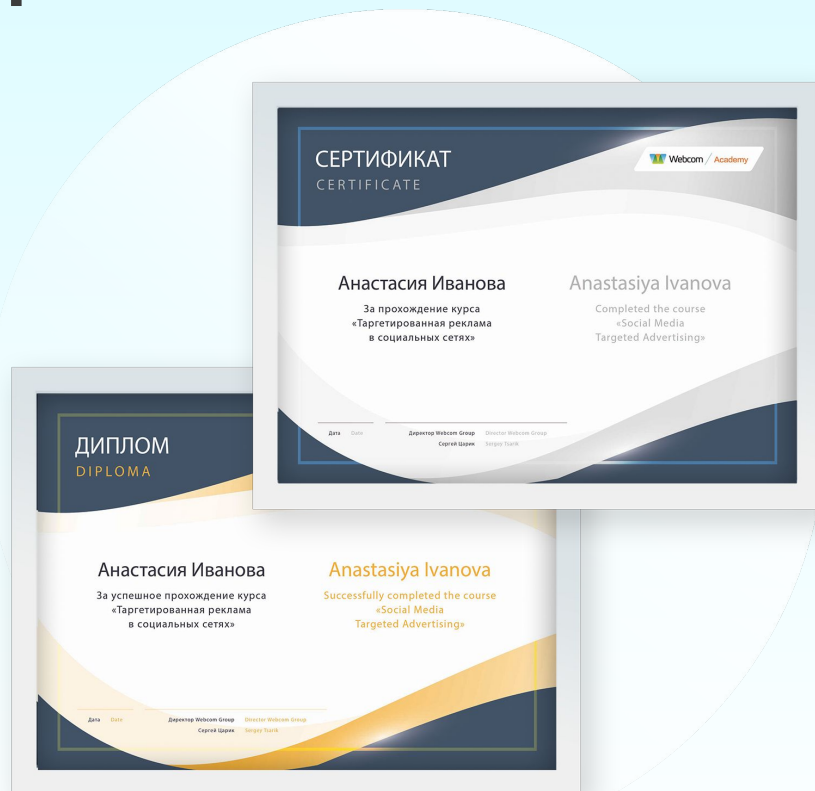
СЕРТИФИКАТ
CERTIFICATE

Webcom / Academy

Анастасия Иванова
За прохождение курса «Таргетированная реклама в социальных сетях»

Anastasiya Ivanova
Completed the course «Social Media Targeted Advertising»

Дата Date
Директор Webcom Group Director Webcom Group
Сергей Царик Sergey Tsarik

ДИПЛОМ
DIPLOMA

Анастасия Иванова
За успешное прохождение курса «Таргетированная реклама в социальных сетях»

Anastasiya Ivanova
Successfully completed the course «Social Media Targeted Advertising»

Дата Date
Директор Webcom Group Director Webcom Group
Сергей Царик Sergey Tsarik